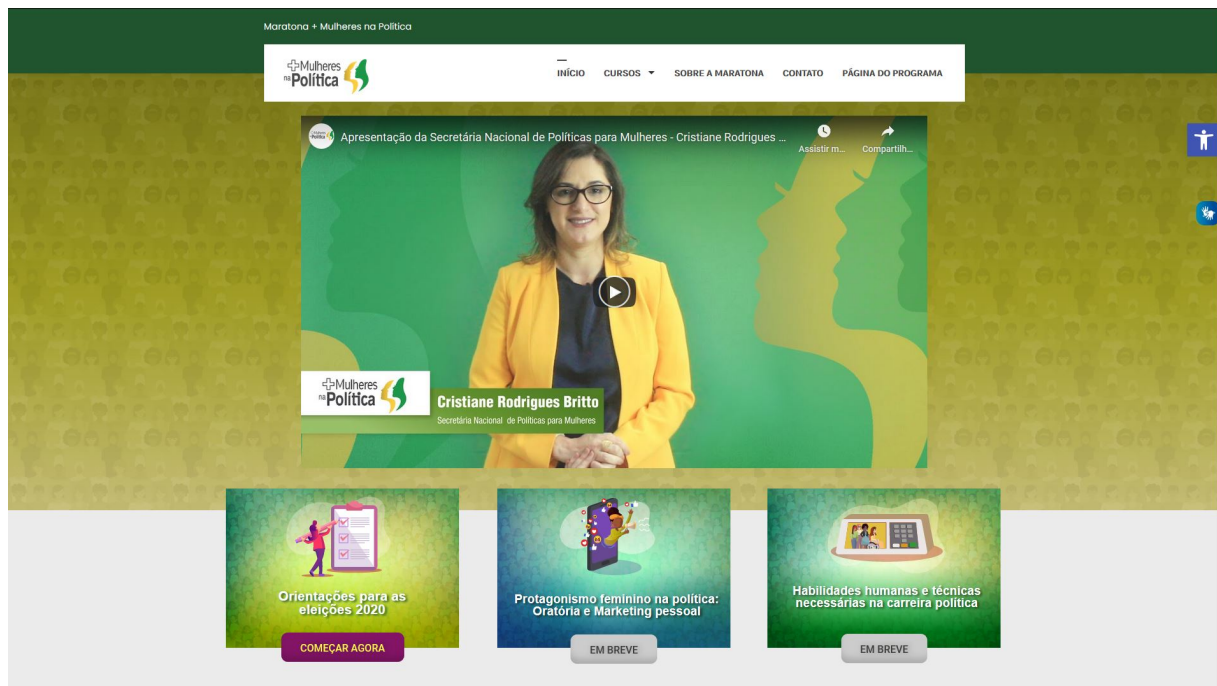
Maratona + Mulheres na Política

+Mulheres na Política

INÍCIO CURSOS SOBRE A MARATONA CONTATO PÁGINA DO PROGRAMA

Apresentação da Secretária Nacional de Políticas para Mulheres - Cristiane Rodrigues ...

Assistir m... Compartilh...

+Mulheres na Política

Cristiane Rodrigues Britto

Secretária Nacional de Políticas para Mulheres

Orientações para as eleições 2020

COMEÇAR AGORA

Protagonismo feminino na política: Oratória e Marketing pessoal

EM BREVE

Habilidades humanas e técnicas necessárias na carreira política

EM BREVE